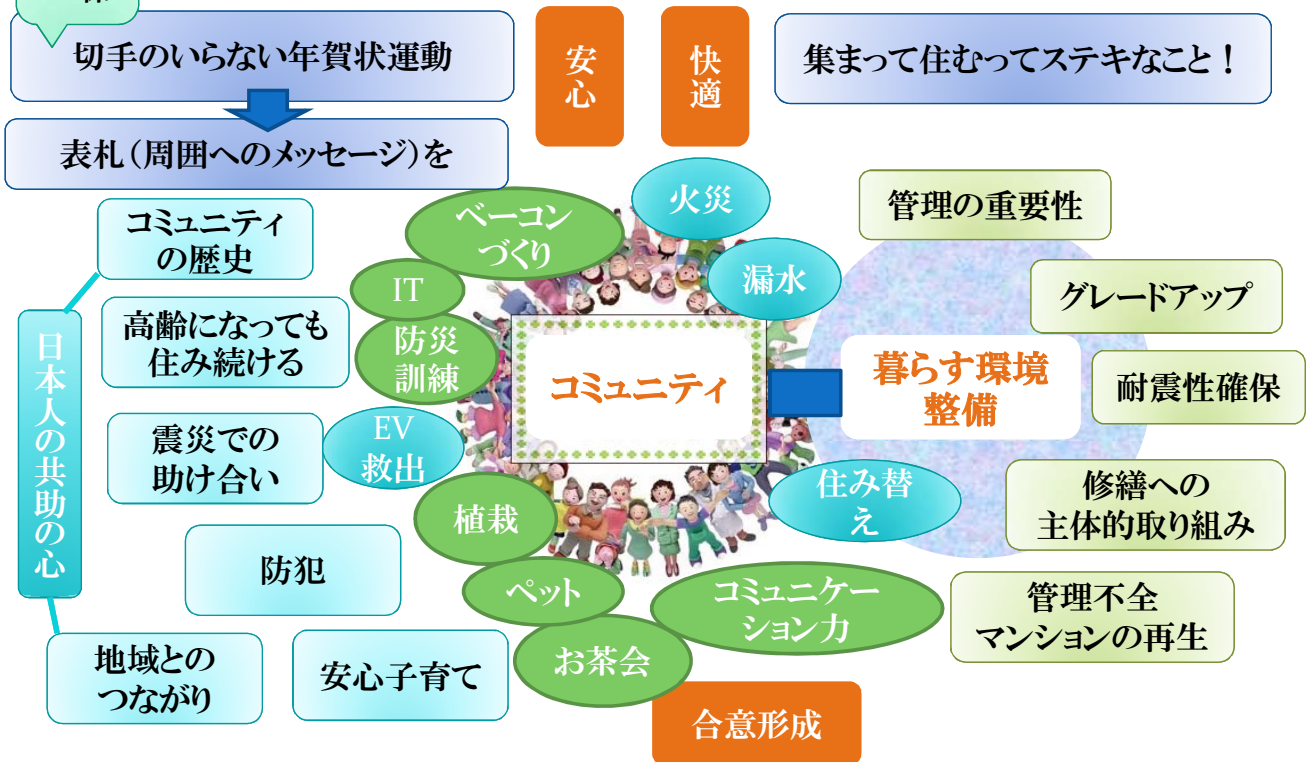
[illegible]

切手のいらない年賀状運動

表札（周囲へのメッセージ）を

安心

快適

集まって住むってステキなこと！

コミュニティの歴史

日本人の共助の心

高齢になっても住み続ける

震災での助け合い

防犯

地域とのつながり

安心子育て

ベーコンづくり

火災

IT

漏水

防災訓練

EV救出

コミュニティ

植栽

ペット

お茶会

コミュニケーション力

住み替え

合意形成

管理の重要性

グレードアップ

暮らす環境整備

耐震性確保

修繕への主体的取り組み

管理不全マンションの再生